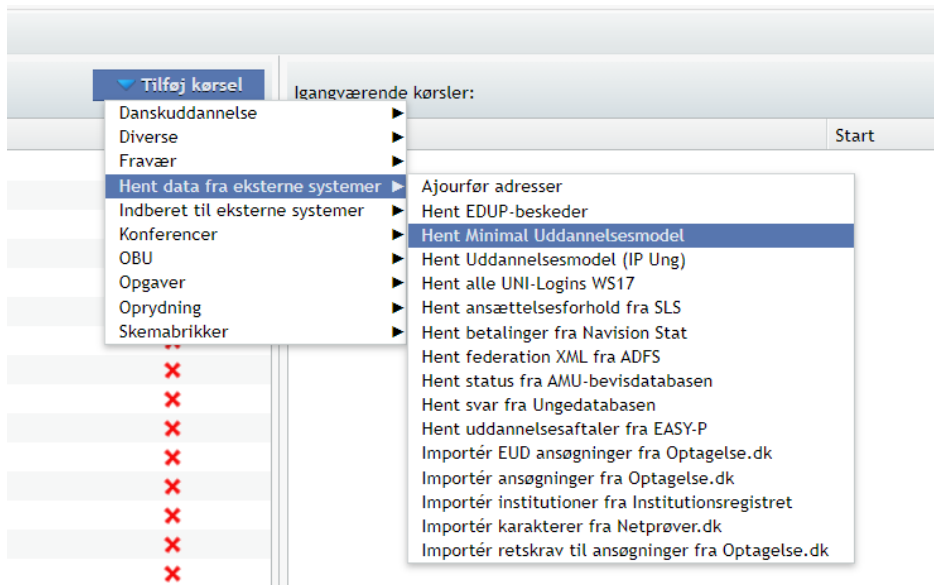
Tilføj kørsel

Igangværende kørsler:

Start

Danskuddannelse
Diverse
Fravær
Hent data fra eksterne systemer
Indberet til eksterne systemer
Konferencer
OBU
Opgaver
Oprydning
Skemabrikker

Ajourfør adresser
Hent EDUP-beskeder
Hent Minimal Uddannelsesmodel
Hent Uddannelsesmodel (IP Ung)
Hent alle UNI-Logins WS17
Hent ansættelsesforhold fra SLS
Hent betalinger fra Navision Stat
Hent federation XML fra ADFS
Hent status fra AMU-bevisdatabasen
Hent svar fra Ungedatabasen
Hent uddannelsesaftaler fra EASY-P
Importér EUD ansøgninger fra Optagelse.dk
Importér ansøgninger fra Optagelse.dk
Importér institutioner fra Institutionsregistret
Importér karakterer fra Netprøver.dk
Importér retskrav til ansøgninger fra Optagelse.dk